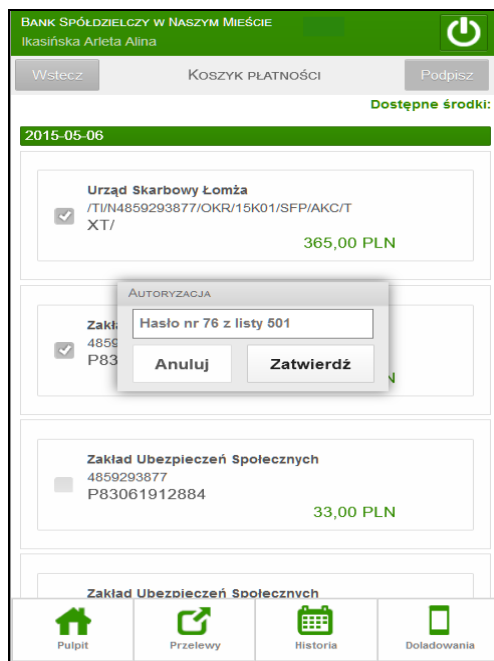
Bank Spółdzielczy w Naszym Mieście
Ikasińska Arleta Alina

Wstecz
Koszyk płatności
Podpisz

Dostępne środki:

2015-05-06

Urząd Skarbowy Łomża
/TI/N4859293877/OKR/15K01/SFP/AKC/T XT/
365,00 PLN

Zakł
4859
P83
N

Autoryzacja
Hasło nr 76 z listy 501
Anuluj
Zatwierdź

Zakład Ubezpieczeń Społecznych
4859293877
P83061912884
33,00 PLN

Zakład Ubezpieczeń Społecznych

Pulpit
Przelewy
Historia
Doladowania